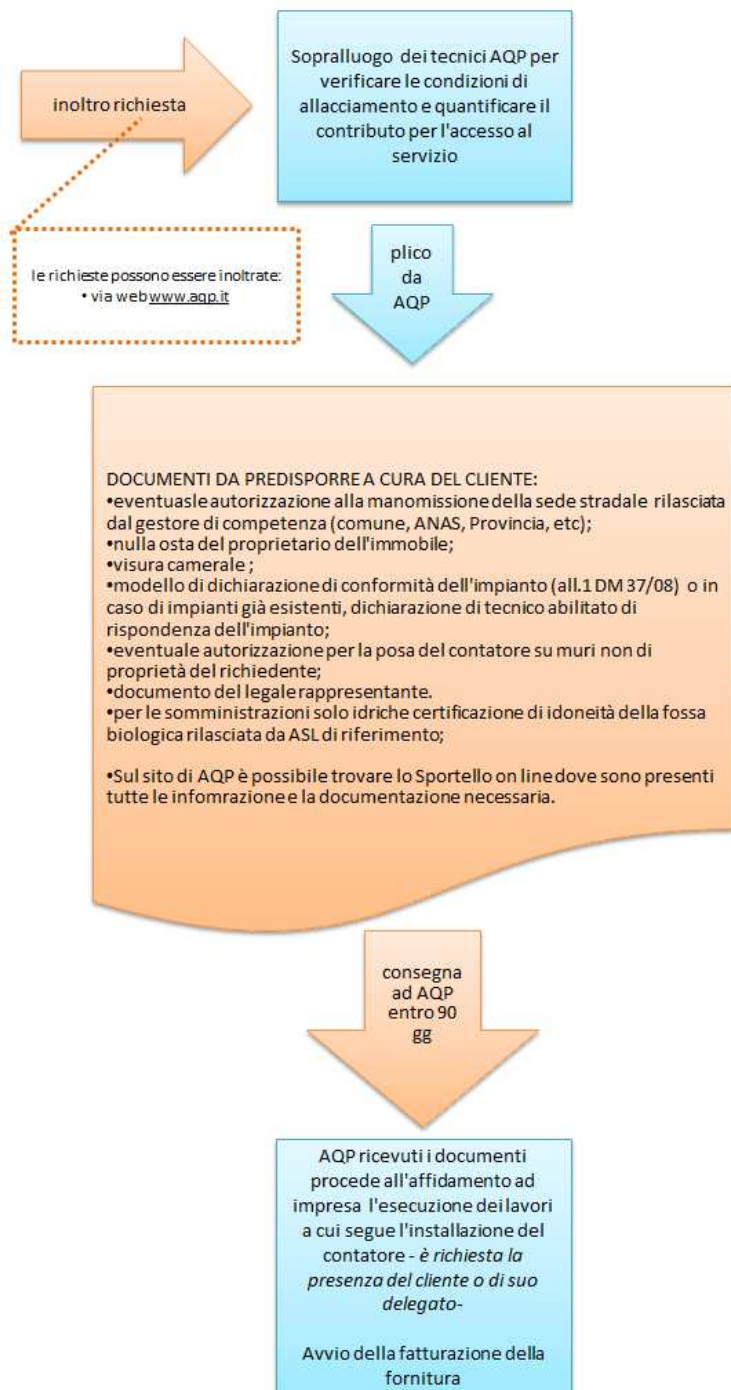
inoltro richiesta

Sopralluogo dei tecnici AQP per verificare le condizioni di allacciamento e quantificare il contributo per l'accesso al servizio

le richieste possono essere inoltrate:
• via web www.aqp.it

plico da AQP

DOCUMENTI DA PREDISPORRE A CURA DEL CLIENTE:
•eventuasle autorizzazione alla manomissione della sede stradale rilasciata dal gestore di competenza (comune, ANAS, Provincia, etc);
•nulla osta del proprietario dell'immobile;
•visura camerale ;
•modello di dichiarazione di conformità dell'impianto (all.1 DM 37/08) o in caso di impianti già esistenti, dichiarazione di tecnico abilitato di rispondenza dell'impianto;
•eventuale autorizzazione per la posa del contatore su muri non di proprietà del richiedente;
•documento del legale rappresentante.
•per le somministrazioni solo idriche certificazione di idoneità della fossa biologica rilasciata da ASL di riferimento;

•Sul sito di AQP è possibile trovare lo Sportello on line dove sono presenti tutte le infomrazione e la documentazione necessaria.

consegna ad AQP entro 90 gg

AQP ricevuti i documenti procede all'affidamento ad impresa l'esecuzione dei lavori a cui segue l'installazione del contatore - è richiesta la presenza del cliente o di suo delegato-

Avvio della fatturazione della fornitura